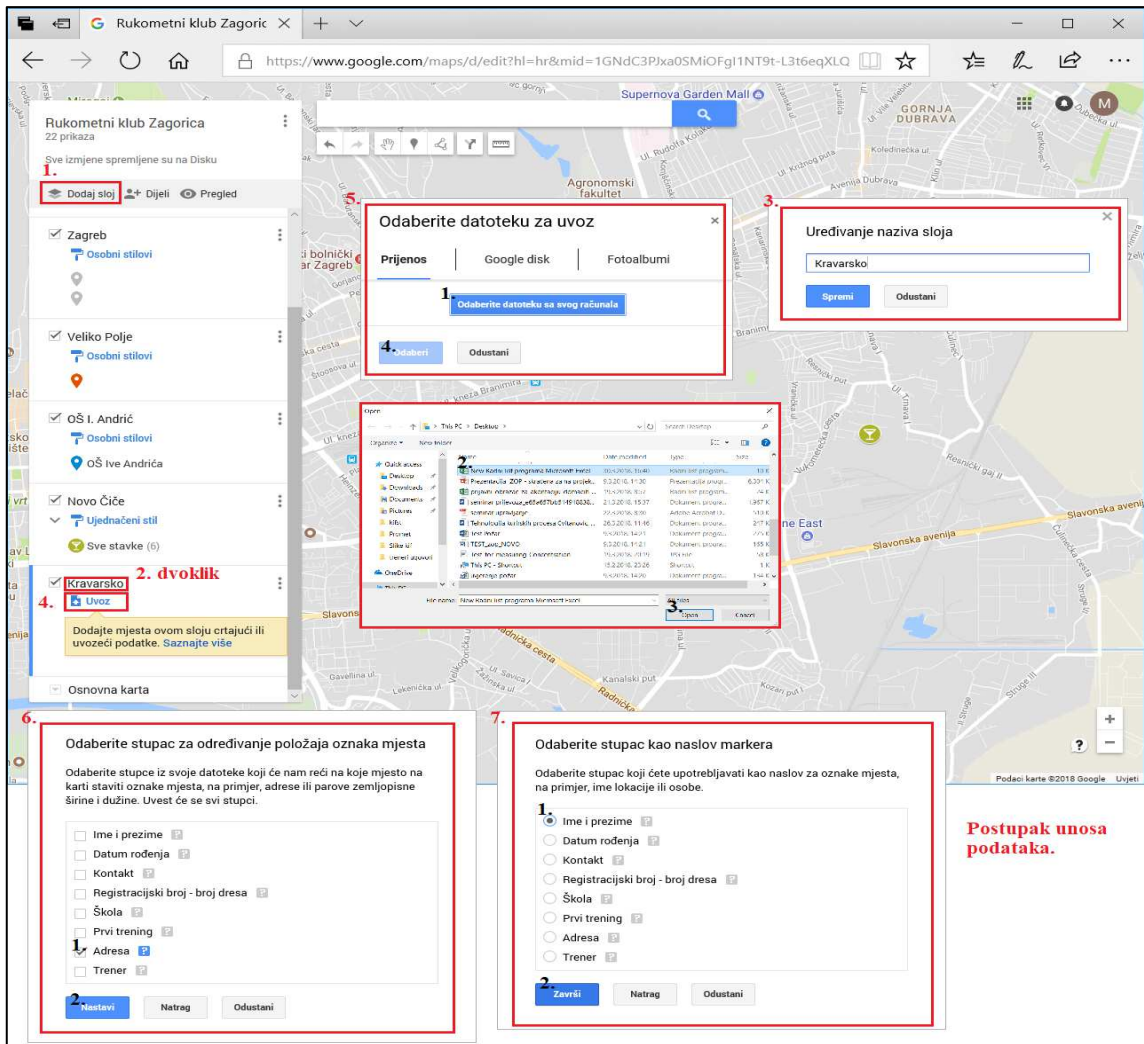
Rukometni klub Zagoric ×

https://www.google.com/maps/d/edit?hl=hr&mid=1GNdC3PJxa0SMiOFgl1NT9t-L3t6eqXLQ

Rukometni klub Zagorica
22 prikaza

Sve izmjene spremljene su na Disku

1.
Dodaj sloj
Dijeli
Pregled

Zagreb
Osobni stilovi

Veliko Polje
Osobni stilovi

OŠ I. Andrić
Osobni stilovi
OŠ Ive Andrića

Novo Čiče
Ujednačeni stil
Sve stavke (6)

Kravarsko
2. dvoklik
4.
Uvoz

Dodajte mjesta ovom sloju crtajući ili uvozeći podatke. Saznajte više

Osnovna karta

Supernova Garden Mall
GORNJA DUBRAVA
Agronomski fakultet
Avenija Dubrava
Slavonska avenija
Radnička cesta

5.
Odaberite datoteku za uvoz
Prijenos
Google disk
Fotoalbumi
1.
Odaberite datoteku sa svog računala
4.
Odaberi
Odustani

3.
Uređivanje naziva sloja
Kravarsko
Spremi
Odustani

Open
This PC > Desktop
2.
New Kodni list programa Microsoft Excel
3.
Open
Cancel

Podaci karte ©2018 Google Uvjeti

6.
Odaberite stupac za određivanje položaja oznaka mjesta

Odaberite stupce iz svoje datoteke koji će nam reći na koje mjesto na karti staviti oznake mjesta, na primjer, adrese ili parove zemljopisne širine i dužine. Uvest će se svi stupci.

Ime i prezime
Datum rođenja
Kontakt
Registracijski broj - broj dresa
Škola
Prvi trening
1.
Adresa
Trener

2.
Nastavi
Natrag
Odustani

7.
Odaberite stupac kao naslov markera

Odaberite stupac koji ćete upotrebljavati kao naslov za oznake mjesta, na primjer, ime lokacije ili osobe.

1.
Ime i prezime
Datum rođenja
Kontakt
Registracijski broj - broj dresa
Škola
Prvi trening
Adresa
Trener

2.
Završi
Natrag
Odustani

Postupak unosa podataka.